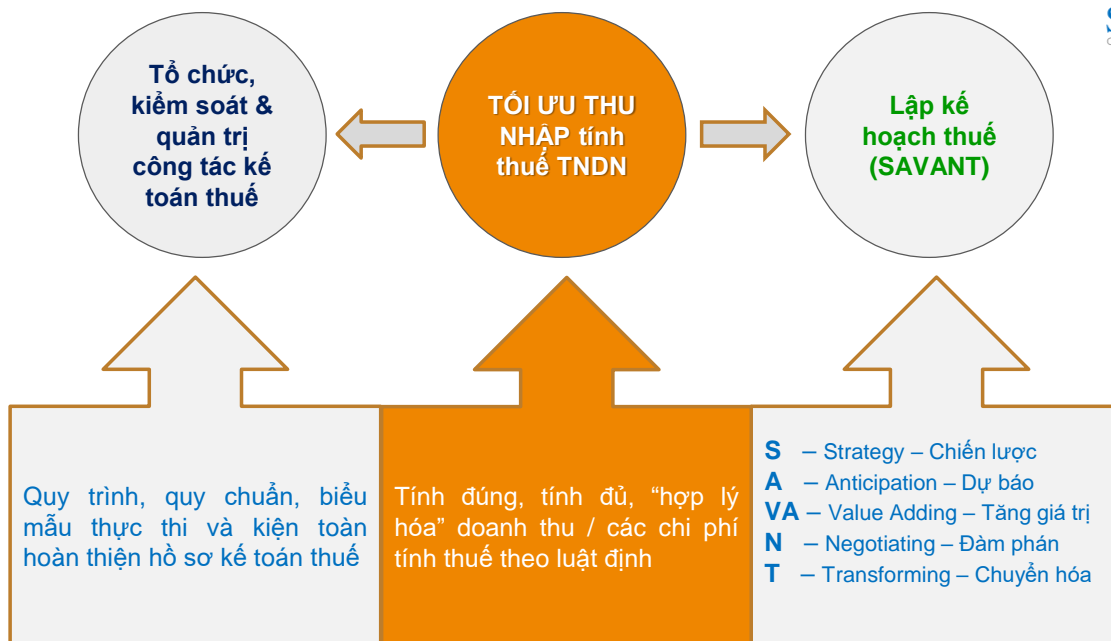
Tổ chức, kiểm soát & quản trị công tác kế toán thuế

TỐI ƯU THU NHẬP tính thuế TNDN

Lập kế hoạch thuế (SAVANT)

Quy trình, quy chuẩn, biểu mẫu thực thi và kiện toàn hoàn thiện hồ sơ kế toán thuế

Tính đúng, tính đủ, “hợp lý hóa” doanh thu / các chi phí tính thuế theo luật định

S – Strategy – Chiến lược
A – Anticipation – Dự báo
VA – Value Adding – Tăng giá trị
N – Negotiating – Đàm phán
T – Transforming – Chuyển hóa